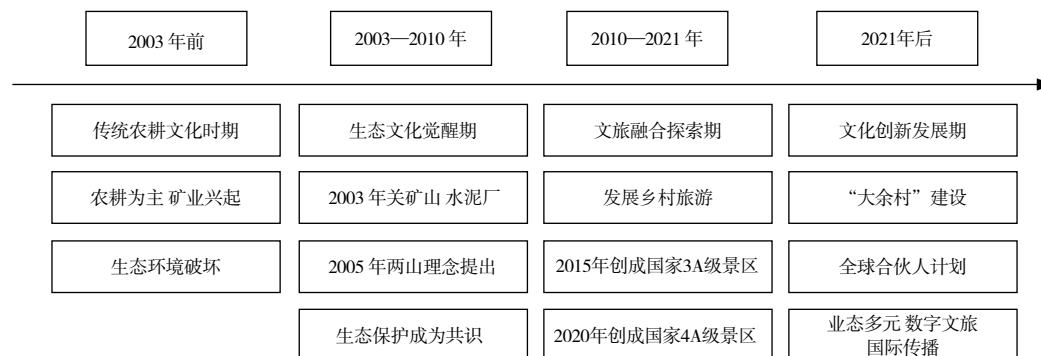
| 2003 年前 | 2003—2010 年 | 2010—2021 年 | 2021年后 |
|---|---|---|---|
| 传统农耕文化时期 | 生态文化觉醒期 | 文旅融合探索期 | 文化创新发展期 |
| 农耕为主 矿业兴起 | 2003 年关矿山 水泥厂 | 发展乡村旅游 | “大余村”建设 |
| 生态环境破坏 | 2005 年两山理念提出 | 2015年创成国家3A级景区 | 全球合伙人计划 |
| | 生态保护成为共识 | 2020年创成国家4A级景区 | 业态多元 数字文旅 国际传播 |